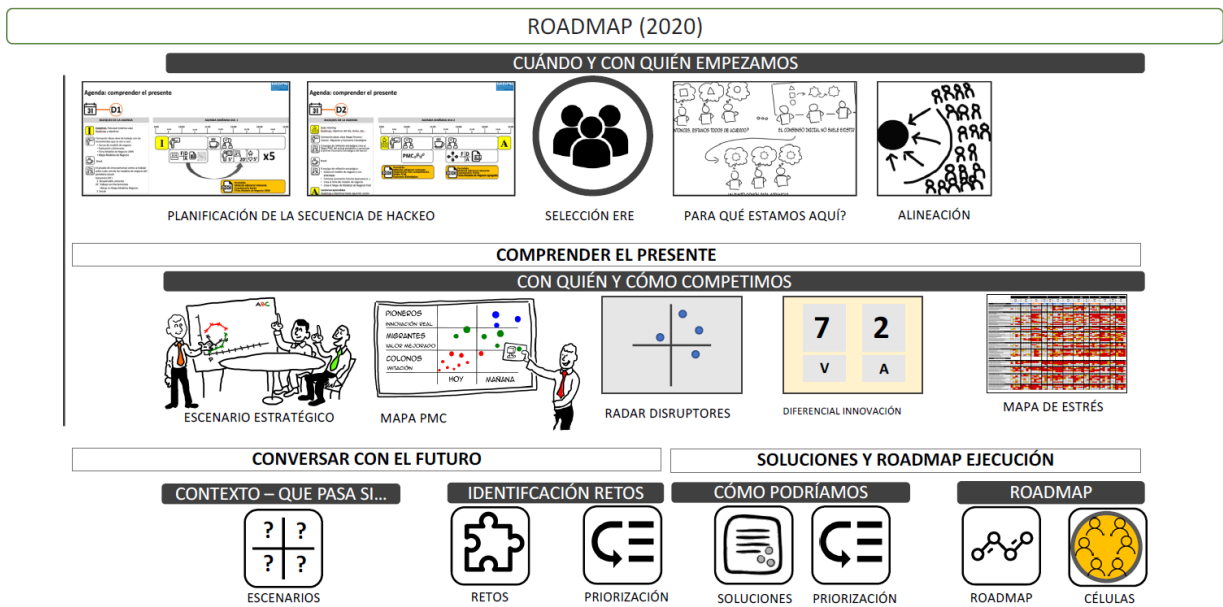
ROADMAP (2020)

CUÁNDO Y CON QUIÉN EMPEZAMOS

Agenda: comprender el presente

D1

x5

Agenda: comprender el presente

D2

PMC

A

PLANIFICACIÓN DE LA SECUENCIA DE HACKEO

SELECCIÓN ERE

PARA QUÉ ESTAMOS AQUÍ?

ALINEACIÓN

COMPRENDER EL PRESENTE

CON QUIÉN Y CÓMO COMPETIMOS

ABC

PIONEROS
INNOVACIÓN REAL
MIGRANTES
VALOR MEJORADO
COLONOS
IMITACIÓN
HOY
MAÑANA

7
2
V
A

ESCENARIO ESTRATÉGICO

MAPA PMC

RADAR DISRUPTORES

DIFERENCIAL INNOVACIÓN

MAPA DE ESTRÉS

CONVERSAR CON EL FUTURO

SOLUCIONES Y ROADMAP EJECUCIÓN

CONTEXTO – QUE PASA SI...

IDENTIFCACIÓN RETOS

CÓMO PODRÍAMOS

ROADMAP

? ?
? ?

ESCENARIOS

RETOS

PRIORIZACIÓN

SOLUCIONES

PRIORIZACIÓN

ROADMAP

CÉLULAS